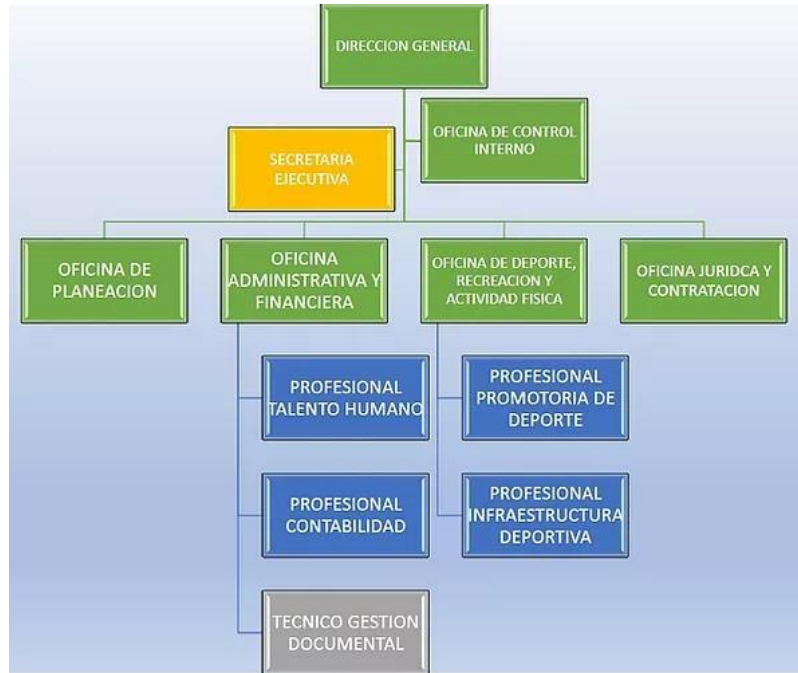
DIRECCION GENERAL

OFICINA DE CONTROL INTERNO

SECRETARIA EJECUTIVA

OFICINA DE PLANEACION

OFICINA ADMINISTRATIVA Y FINANCIERA

OFICINA DE DEPORTE, RECREACION Y ACTIVIDAD FISICA

OFICINA JURIDCA Y CONTRATACION

PROFESIONAL TALENTO HUMANO

PROFESIONAL CONTABILIDAD

TECNICO GESTION DOCUMENTAL

PROFESIONAL PROMOTORIA DE DEPORTE

PROFESIONAL INFRAESTRUCTURA DEPORTIVA